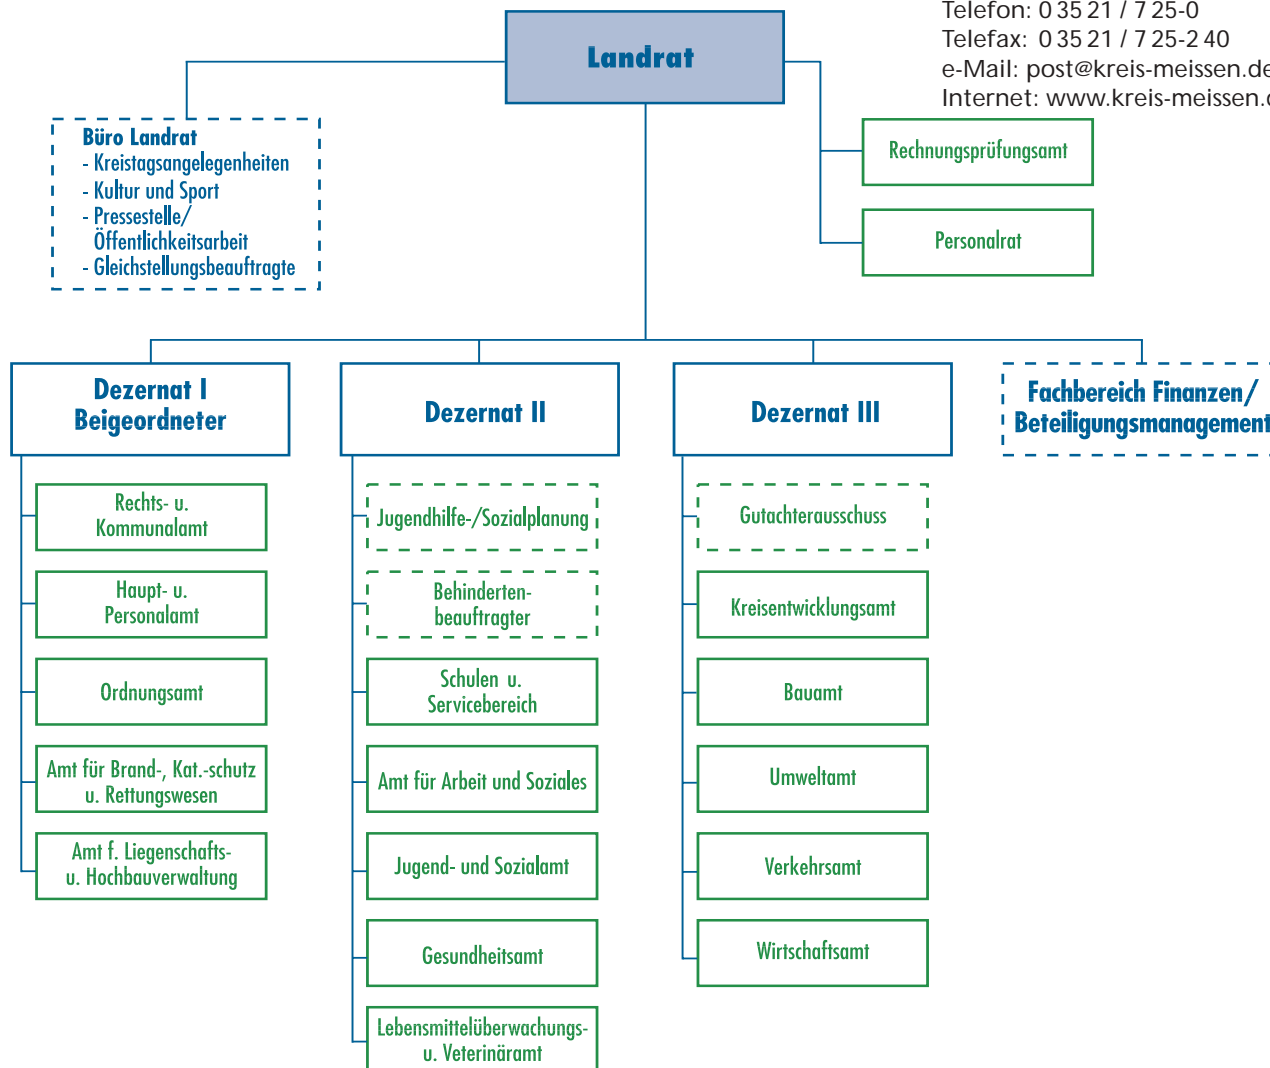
Telefon: 0 35 21 / 7 25-0
Telefax: 0 35 21 / 7 25-2 40
e-Mail: post@kreis-meissen.de
Internet: www.kreis-meissen.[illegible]

Landrat

Büro Landrat
- Kreistagsangelegenheiten
- Kultur und Sport
- Pressestelle/ Öffentlichkeitsarbeit
- Gleichstellungsbeauftragte

Rechnungsprüfungsamt

Personalrat

Dezernat I Beigeordneter

Rechts- u. Kommunalamt

Haupt- u. Personalamt

Ordnungsamt

Amt für Brand-, Kat.-schutz u. Rettungswesen

Amt f. Liegenschafts- u. Hochbauverwaltung

Dezernat II

Jugendhilfe-/Sozialplanung

Behinderten-beauftragter

Schulen u. Servicebereich

Amt für Arbeit und Soziales

Jugend- und Sozialamt

Gesundheitsamt

Lebensmittelüberwachungs- u. Veterinäramt

Dezernat III

Gutachterausschuss

Kreisentwicklungsamt

Bauamt

Umweltamt

Verkehrsamt

Wirtschaftsamt

Fachbereich Finanzen/ Beteiligungsmanagement